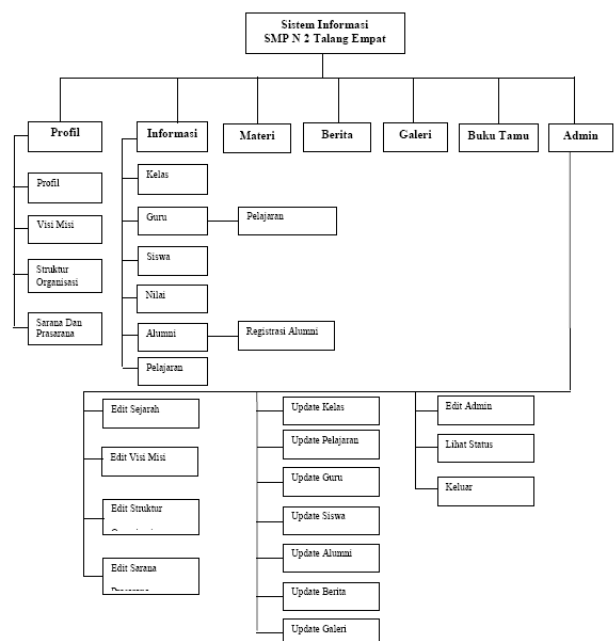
Sistem Informasi
SMP N 2 Talang Empat

Profil

Profil

Visi Misi

Struktur Organisasi

Sarana Dan Prasarana

Informasi

Kelas

Guru

Pelajaran

Siswa

Nilai

Alumni

Registrasi Alumni

Pelajaran

Materi

Berita

Galeri

Buku Tamu

Admin

Edit Sejarah

Edit Visi Misi

Edit Struktur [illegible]

Edit Sarana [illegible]

Update Kelas

Update Pelajaran

Update Guru

Update Siswa

Update Alumni

Update Berita

Update Galeri

Edit Admin

Lihat Status

Keluar